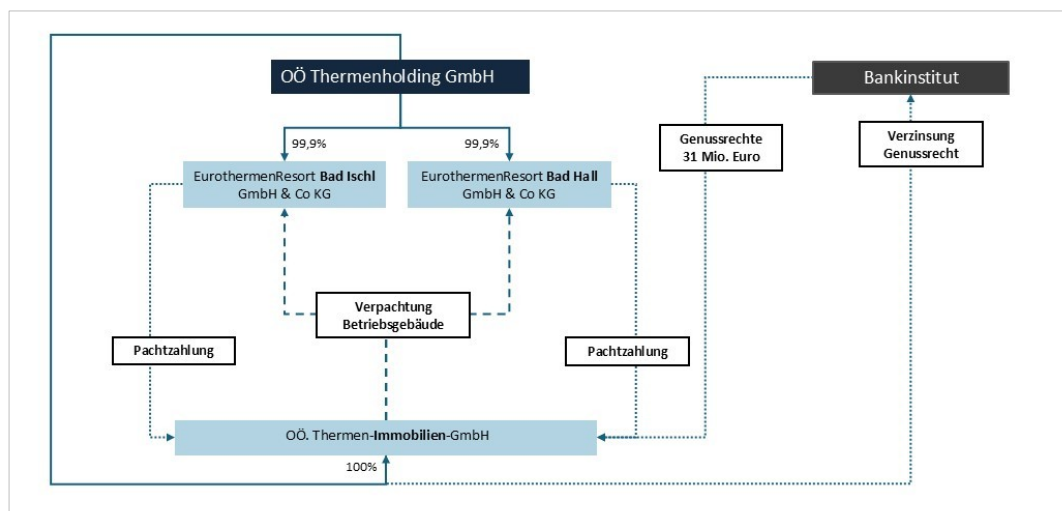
OÖ Thermenholding GmbH

Bankinstitut

99,9%

99,9%

Genussrechte 31 Mio. Euro

Verzinsung Genussrecht

EurothermenResort **Bad Ischl** GmbH & Co KG

EurothermenResort **Bad Hall** GmbH & Co KG

Verpachtung Betriebsgebäude

Pachtzahlung

Pachtzahlung

OÖ. Thermen-**Immobilien**-GmbH

100%